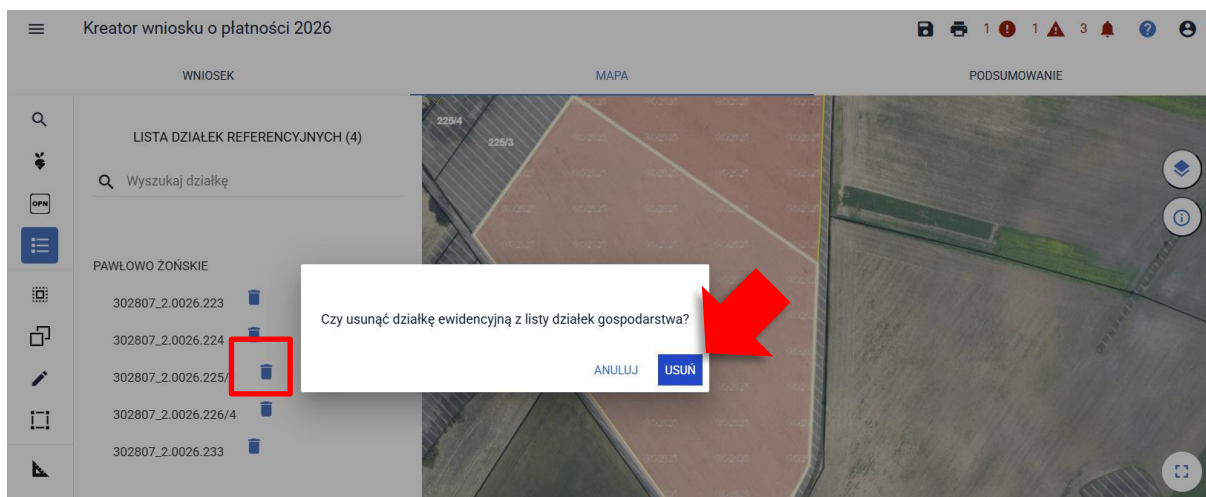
Kreator wniosku o płatności 2026

1 1 3

WNIOSEK MAPA PODSUMOWANIE

OPN

LISTA DZIAŁEK REFERENCYJNYCH (4)

Wyszukaj działkę

PAWŁOWO ŻOŃSKIE

302807_2.0026.223

302807_2.0026.224

302807_2.0026.225/

302807_2.0026.226/4

302807_2.0026.233

225/4

225/3

Czy usunąć działkę ewidencyjną z listy działek gospodarstwa?

ANULUJ USUŃ